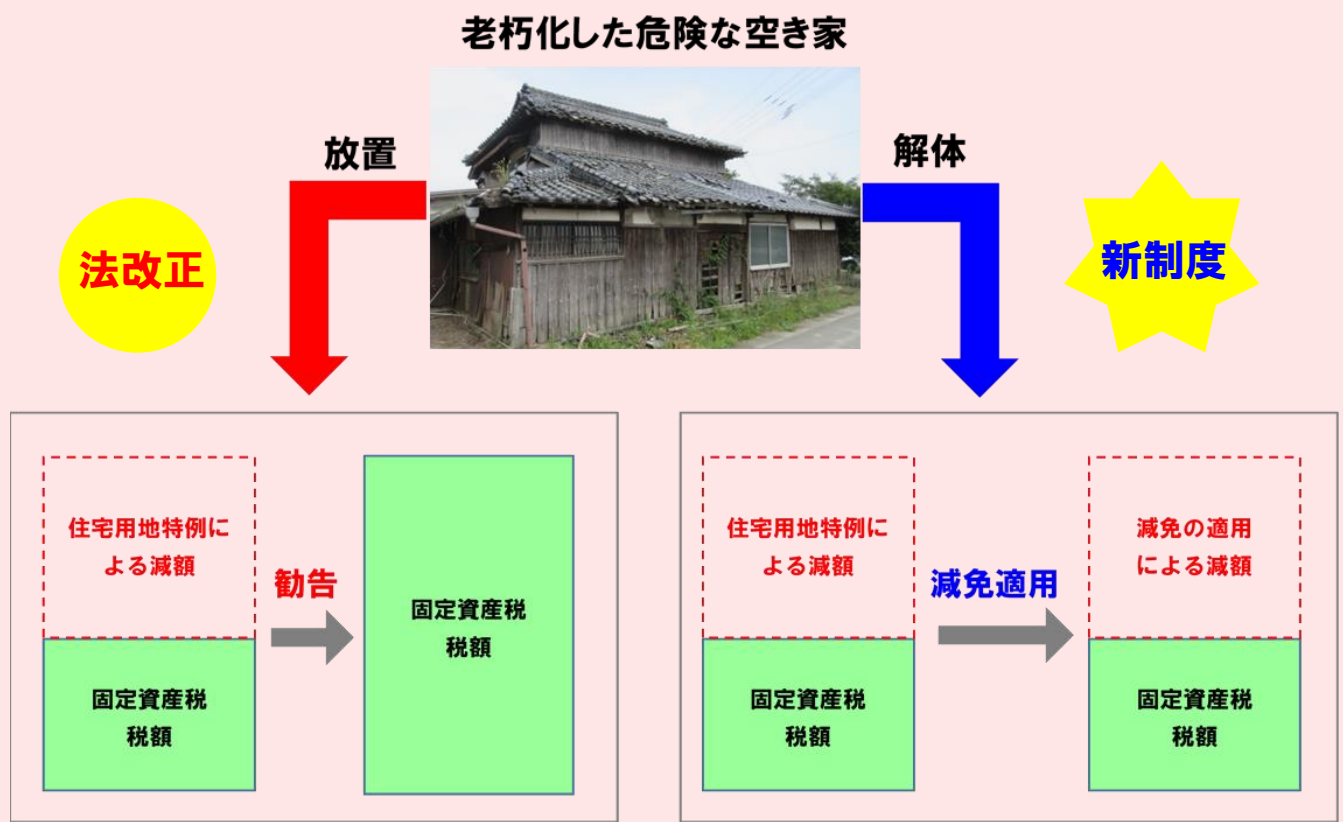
老朽化した危険な空き家

放置

解体

法改正

新制度

住宅用地特例による減額

固定資産税税額

勧告

固定資産税税額

住宅用地特例による減額

固定資産税税額

減免適用

減免の適用による減額

固定資産税税額